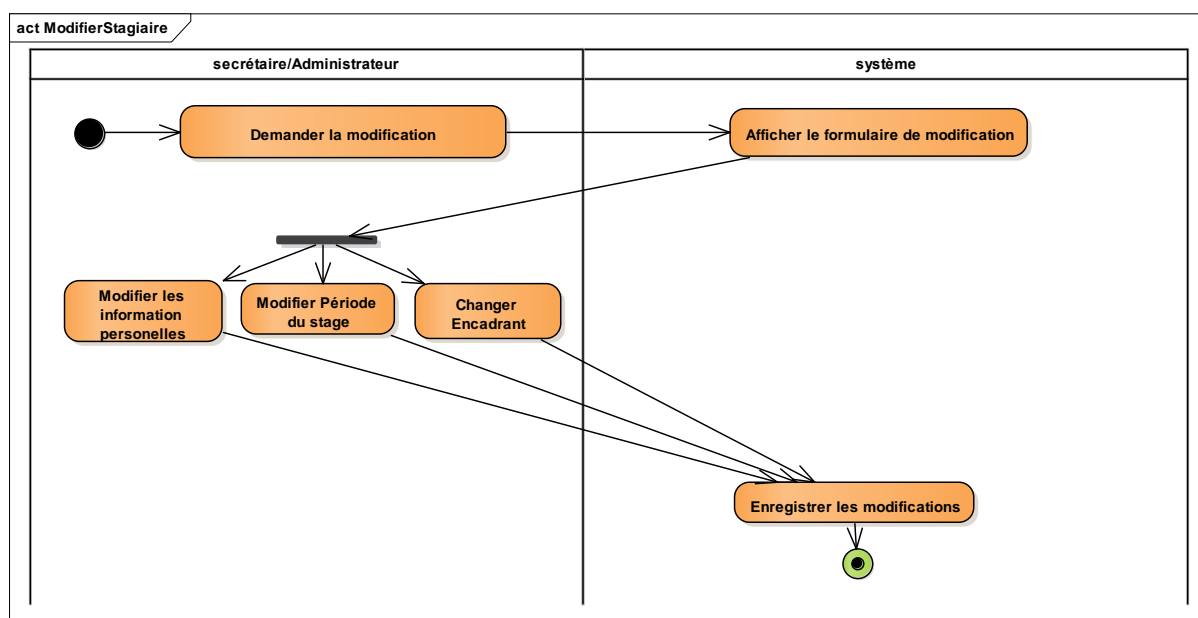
act ModifierStagiaire

secrétaire/Administrateur

système

Demander la modification

Afficher le formulaire de modification

Modifier les information personelles

Modifier Période du stage

Changer Encadrant

Enregistrer les modifications